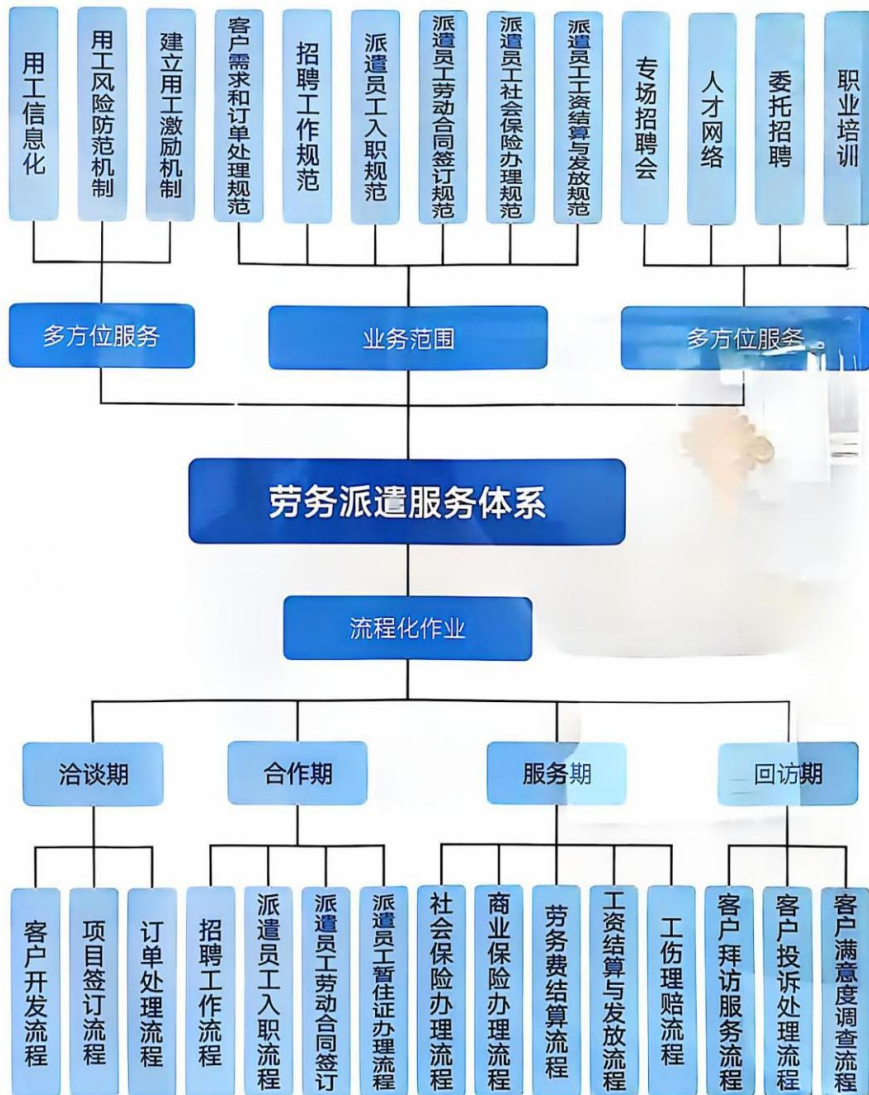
用工信息化

用工风险防范机制

建立用工激励机制

客户需求和订单处理规范

招聘工作规范

派遣员工入职规范

派遣员工劳动合同签订规范

派遣员工社会保险办理规范

派遣员工工资结算与发放规范

专场招聘会

人才网络

委托招聘

职业培训

多方位服务

业务范围

多方位服务

劳务派遣服务体系

流程化作业

洽谈期

合作期

服务期

回访期

客户开发流程

项目签订流程

订单处理流程

招聘工作流程

派遣员工入职流程

派遣员工劳动合同签订

派遣员工暂住证办理流程

社会保险办理流程

商业保险办理流程

劳务费结算流程

工资结算与发放流程

工伤理赔流程

客户拜访服务流程

客户投诉处理流程

客户满意度调查流程